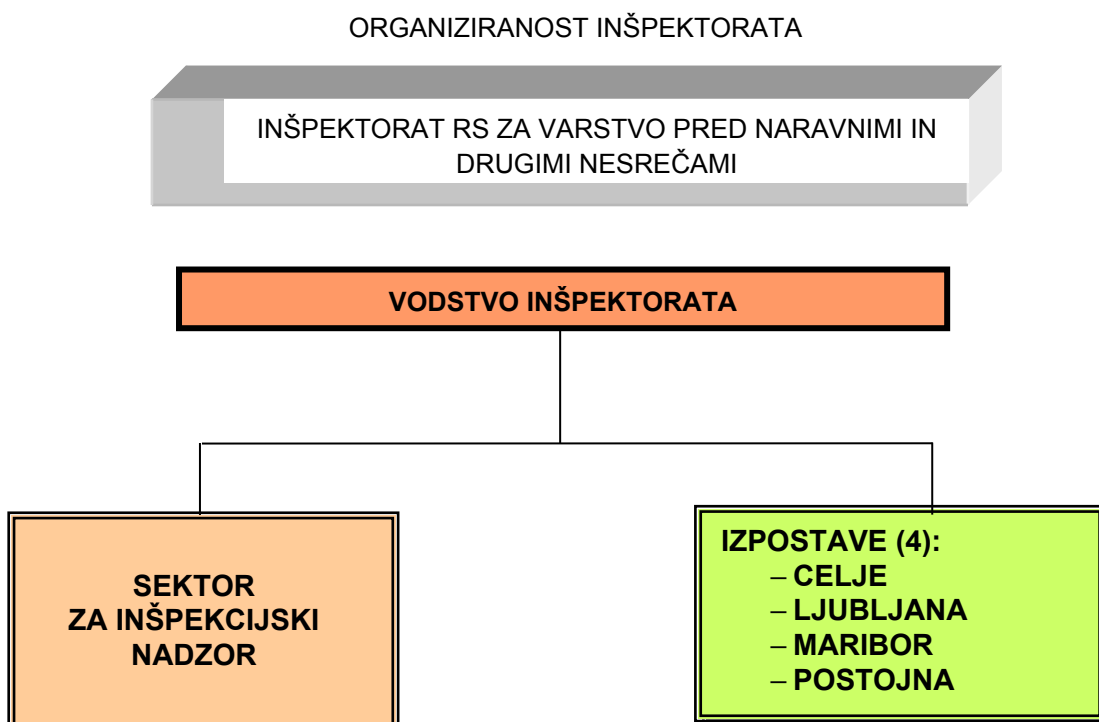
ORGANIZIRANOST INŠPEKTORATA

INŠPEKTORAT RS ZA VARSTVO PRED NARAVNIMI IN DRUGIMI NESREČAMI

VODSTVO INŠPEKTORATA

SEKTOR ZA INŠPEKCIJSKI NADZOR

IZPOSTAVE (4):
– CELJE
– LJUBLJANA
– MARIBOR
– POSTOJNA